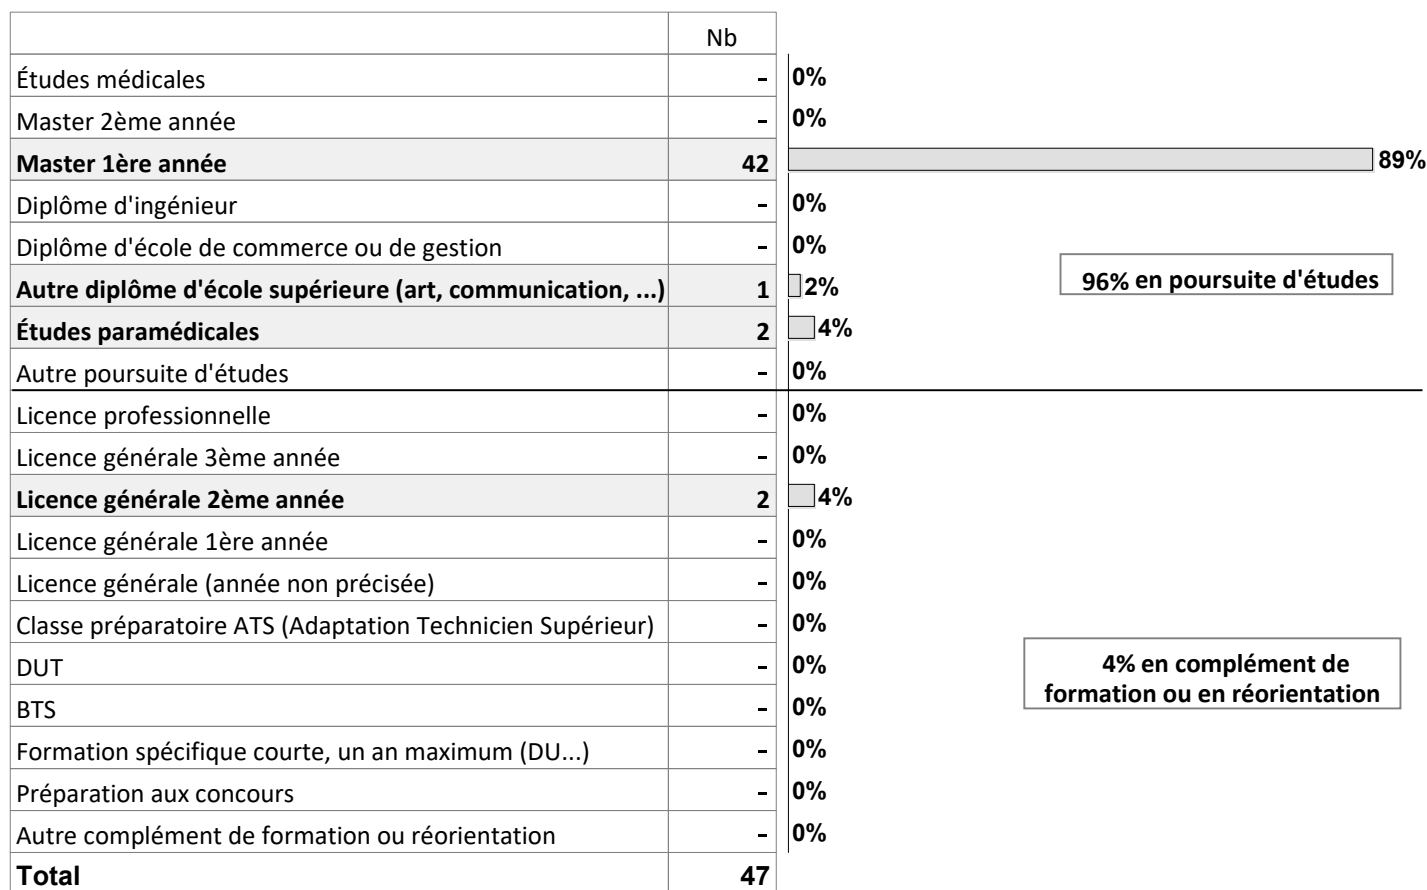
| | Nb | |
|---|---|---|
| Études médicales | - | 0% |
| Master 2ème année | - | 0% |
| **Master 1ère année** | **42** | **89%** |
| Diplôme d'ingénieur | - | 0% |
| Diplôme d'école de commerce ou de gestion | - | 0% |
| **Autre diplôme d'école supérieure (art, communication, ...)** | **1** | **2%** |
| **Études paramédicales** | **2** | **4%** |
| Autre poursuite d'études | - | 0% |
| Licence professionnelle | - | 0% |
| Licence générale 3ème année | - | 0% |
| **Licence générale 2ème année** | **2** | **4%** |
| Licence générale 1ère année | - | 0% |
| Licence générale (année non précisée) | - | 0% |
| Classe préparatoire ATS (Adaptation Technicien Supérieur) | - | 0% |
| DUT | - | 0% |
| BTS | - | 0% |
| Formation spécifique courte, un an maximum (DU...) | - | 0% |
| Préparation aux concours | - | 0% |
| Autre complément de formation ou réorientation | - | 0% |
| **Total** | **47** | |

96% en poursuite d'études

4% en complément de formation ou en réorientation